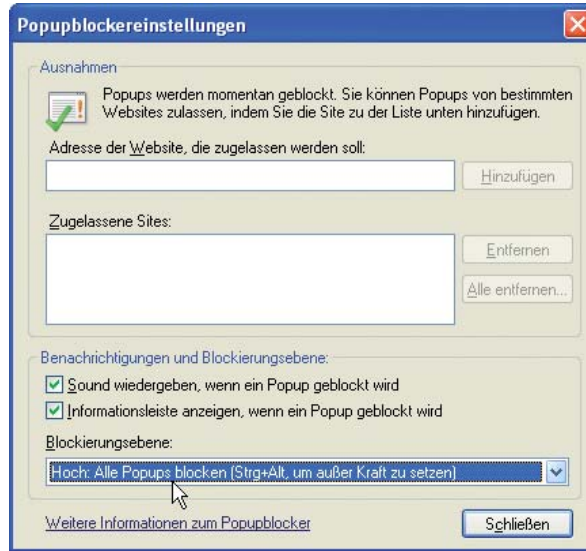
Popupblockereinstellungen

Ausnahmen

Popups werden momentan geblockt. Sie können Popups von bestimmten Websites zulassen, indem Sie die Site zu der Liste unten hinzufügen.

Adresse der Website, die zugelassen werden soll:

Hinzufügen

Zugelassene Sites:

Entfernen

Alle entfernen...

Benachrichtigungen und Blockierungsebene:

Sound wiedergeben, wenn ein Popup geblockt wird

Informationsleiste anzeigen, wenn ein Popup geblockt wird

Blockierungsebene:

Hoch: Alle Popups blocken (Strg+Alt, um außer Kraft zu setzen)

Weitere Informationen zum Popupblocker

Schließen